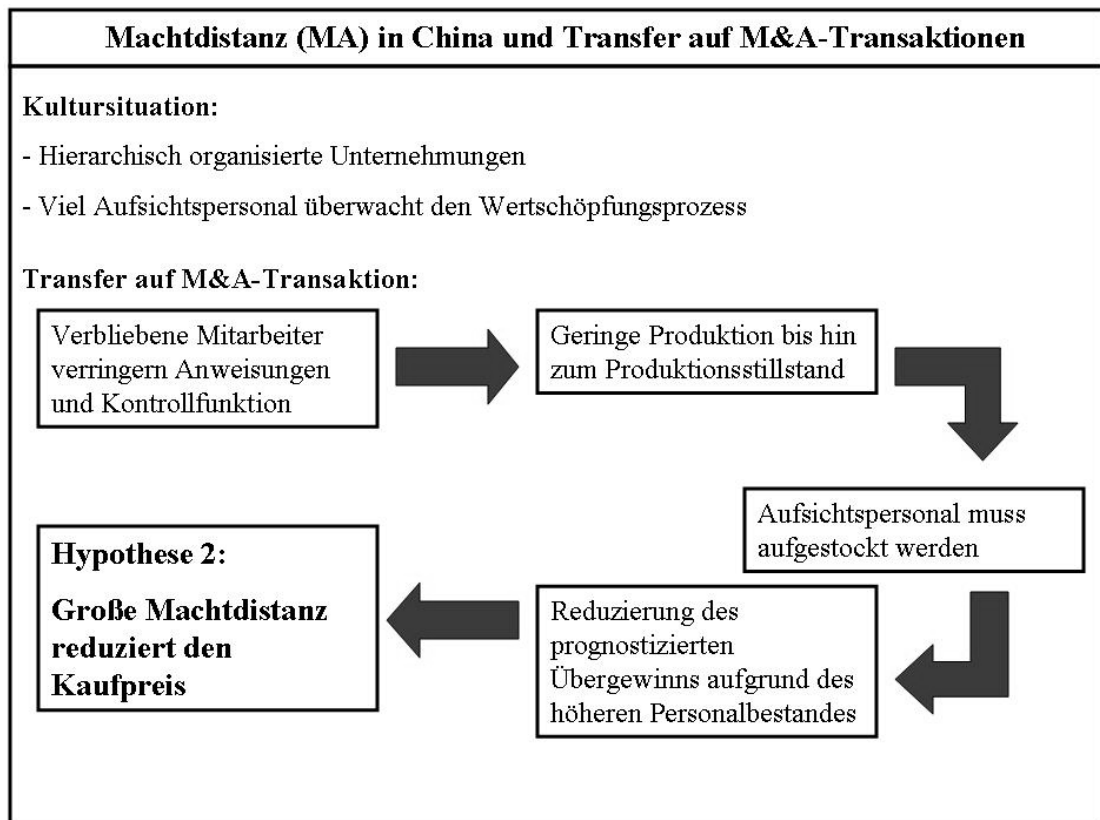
Machtdistanz (MA) in China und Transfer auf M&A-Transaktionen

Kultursituation:

- Hierarchisch organisierte Unternehmungen

- Viel Aufsichtspersonal überwacht den Wertschöpfungsprozess

Transfer auf M&A-Transaktion:

Verbliebene Mitarbeiter verringern Anweisungen und Kontrollfunktion

Geringe Produktion bis hin zum Produktionsstillstand

Aufsichtspersonal muss aufgestockt werden

Reduzierung des prognostizierten Übergewinns aufgrund des höheren Personalbestandes

Hypothese 2:

Große Machtdistanz reduziert den Kaufpreis